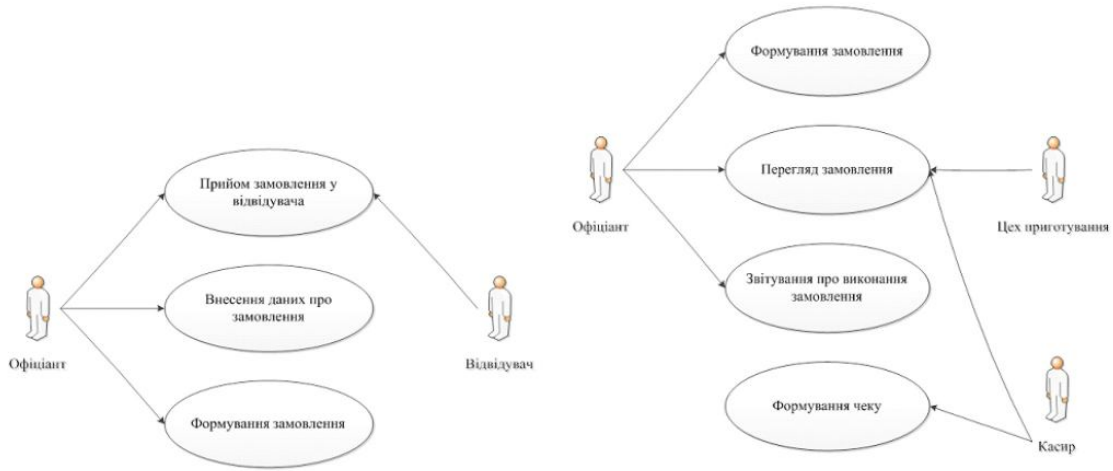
Прийом замовлення у відвідувача

Внесення даних про замовлення

Формування замовлення

Офіціант

Відвідувач

Формування замовлення

Перегляд замовлення

Звітування про виконання замовлення

Формування чеку

Офіціант

Цех приготування

Касир